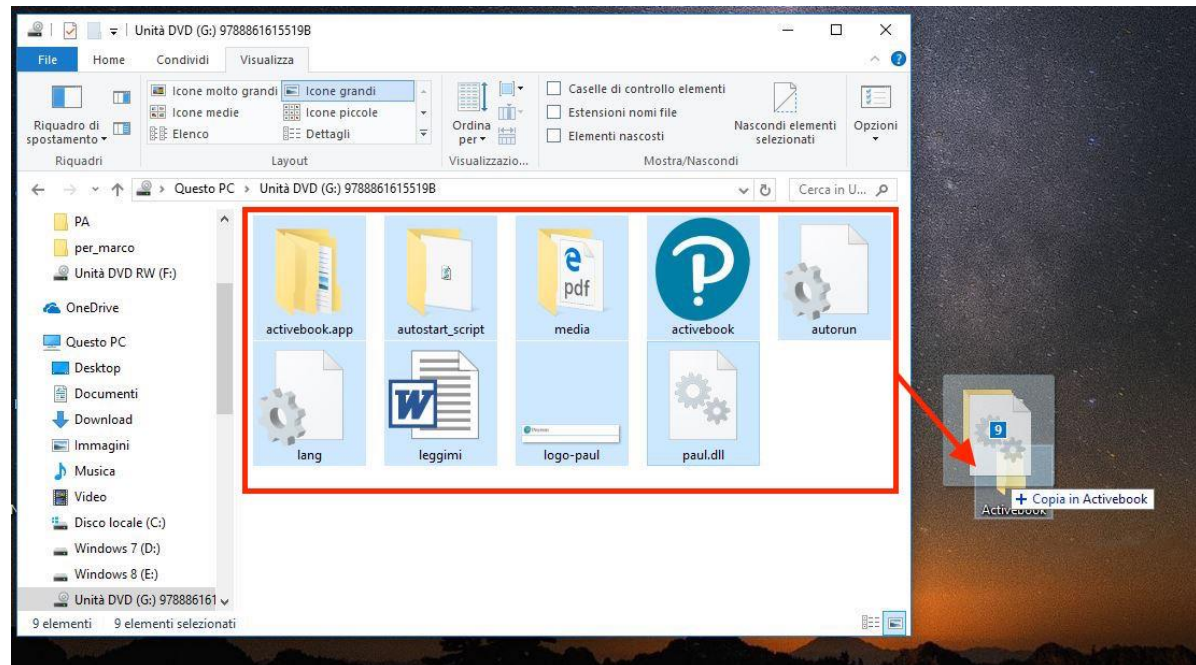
Unità DVD (G:) 9788861615519B

File Home Condividi Visualizza

Riquadro di spostamento
Riquadri

Icone molto grandi
Icone grandi
Icone medie
Icone piccole
Elenco
Dettagli
Layout

Ordina per
Visualizzazio...

Caselle di controllo elementi
Estensioni nomi file
Elementi nascosti
Nascondi elementi selezionati
Mostra/Nascondi

Opzioni

Questo PC > Unità DVD (G:) 9788861615519B

Cerca in U...

PA
per_marco
Unità DVD RW (F:)
OneDrive
Questo PC
Desktop
Documenti
Download
Immagini
Musica
Video
Disco locale (C:)
Windows 7 (D:)
Windows 8 (E:)
Unità DVD (G:) 978886161

activebook.app
autostart_script
media
activebook
autorun
lang
leggimi
logo-paul
paul.dll

e
pdf

9 elementi 9 elementi selezionati

9
+ Copia in Activebook
Activebook